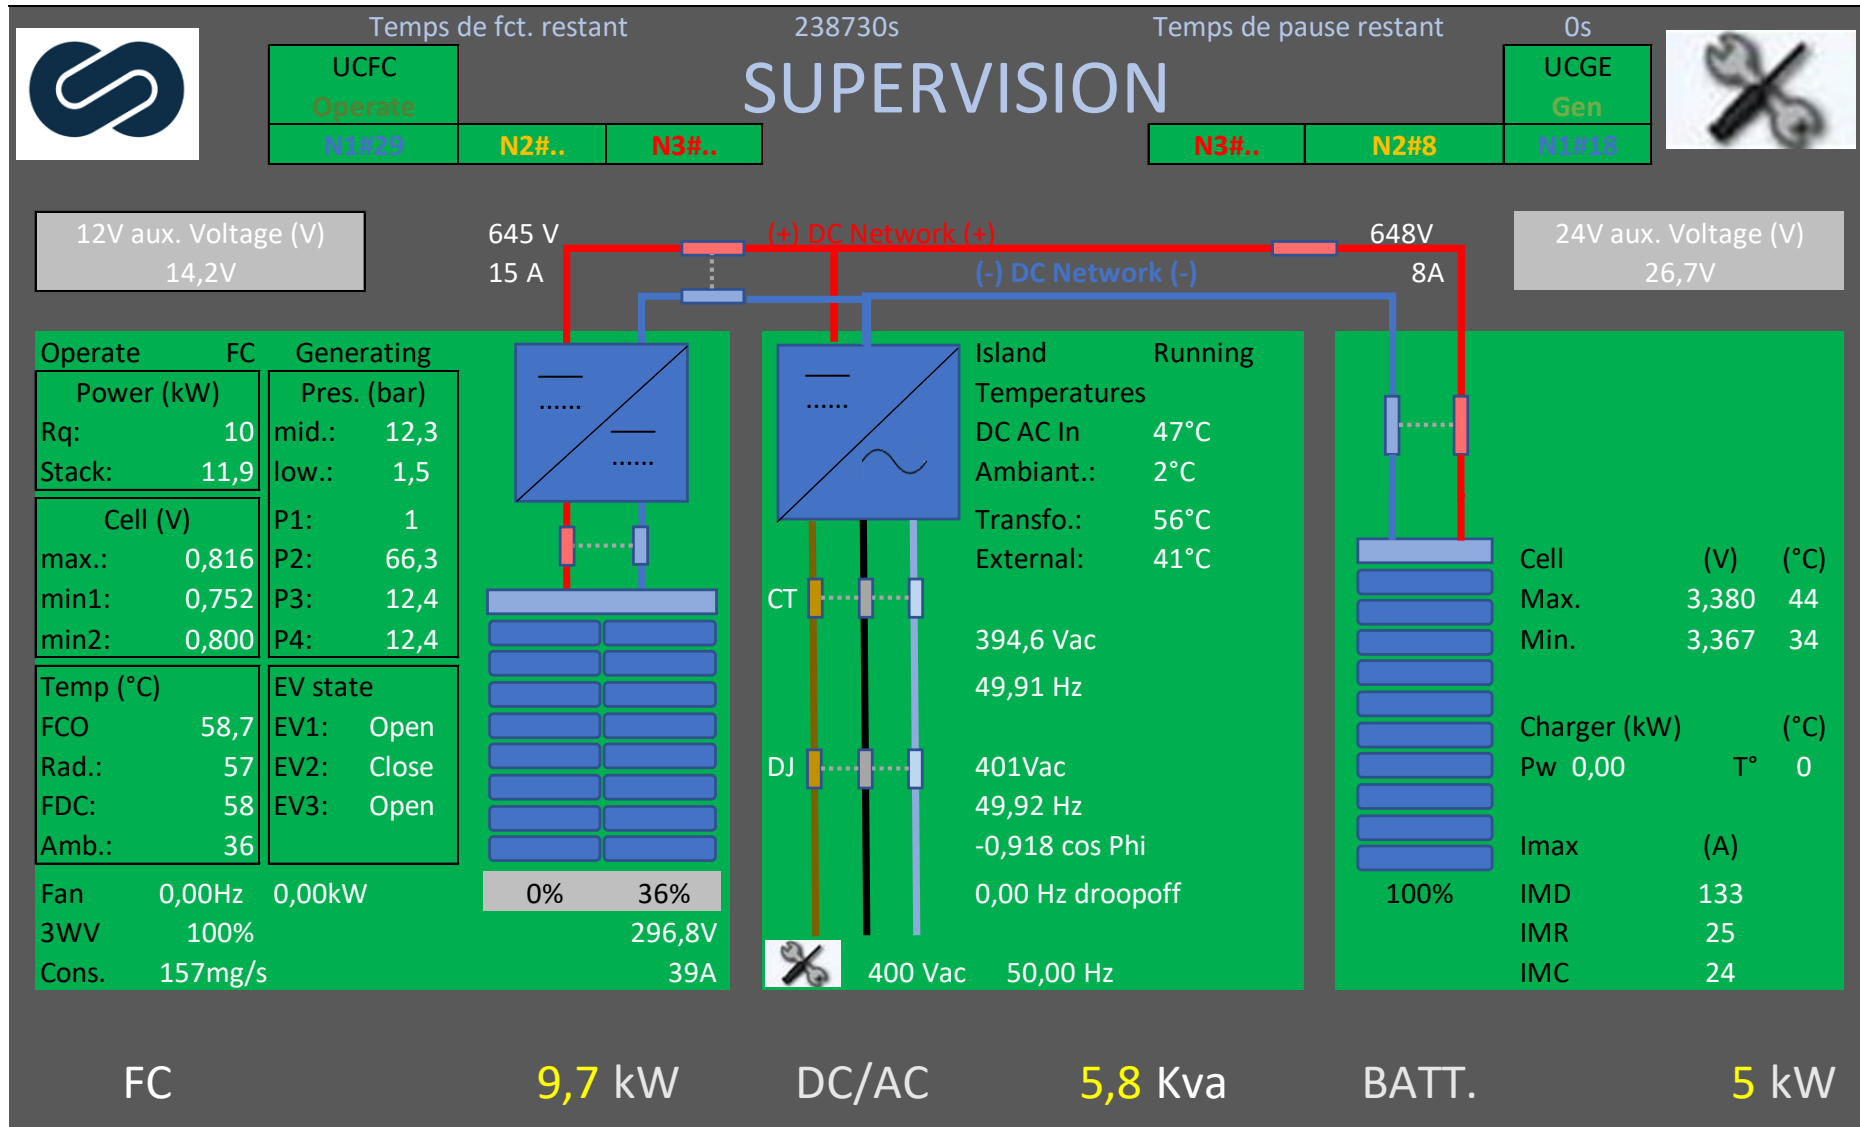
Temps de fct. restant 238730s Temps de pause restant 0s

UCFC
Operate
N1#29 N2#.. N3#..

SUPERVISION

UCGE
Gen
N3#.. N2#8 N1#18

12V aux. Voltage (V)
14,2V

645 V
15 A

(+) DC Network (+)

(-) DC Network (-)

648V
8A

24V aux. Voltage (V)
26,7V

Operate FC Generating

| Power (kW) | |
|---|---|
| Rq: | 10 |
| Stack: | 11,9 |

| Pres. (bar) | |
|---|---|
| mid.: | 12,3 |
| low.: | 1,5 |

| Cell (V) | |
|---|---|
| max.: | 0,816 |
| min1: | 0,752 |
| min2: | 0,800 |

| P1: | 1 |
|---|---|
| P2: | 66,3 |
| P3: | 12,4 |
| P4: | 12,4 |

| Temp (°C) | |
|---|---|
| FCO | 58,7 |
| Rad.: | 57 |
| FDC: | 58 |
| Amb.: | 36 |

| EV state | |
|---|---|
| EV1: | Open |
| EV2: | Close |
| EV3: | Open |

Fan 0,00Hz 0,00kW
3WV 100%
Cons. 157mg/s

0% 36%
296,8V
39A

Island Running
Temperatures
DC AC In 47°C
Ambiant.: 2°C
Transfo.: 56°C
External: 41°C

CT

394,6 Vac
49,91 Hz

DJ

401Vac
49,92 Hz
-0,918 cos Phi
0,00 Hz droopoff

400 Vac 50,00 Hz

Cell (V) (°C)
Max. 3,380 44
Min. 3,367 34

Charger (kW) (°C)
Pw 0,00 T° 0

Imax (A)
IMD 133
IMR 25
IMC 24

100%

FC 9,7 kW DC/AC 5,8 Kva BATT. 5 kW